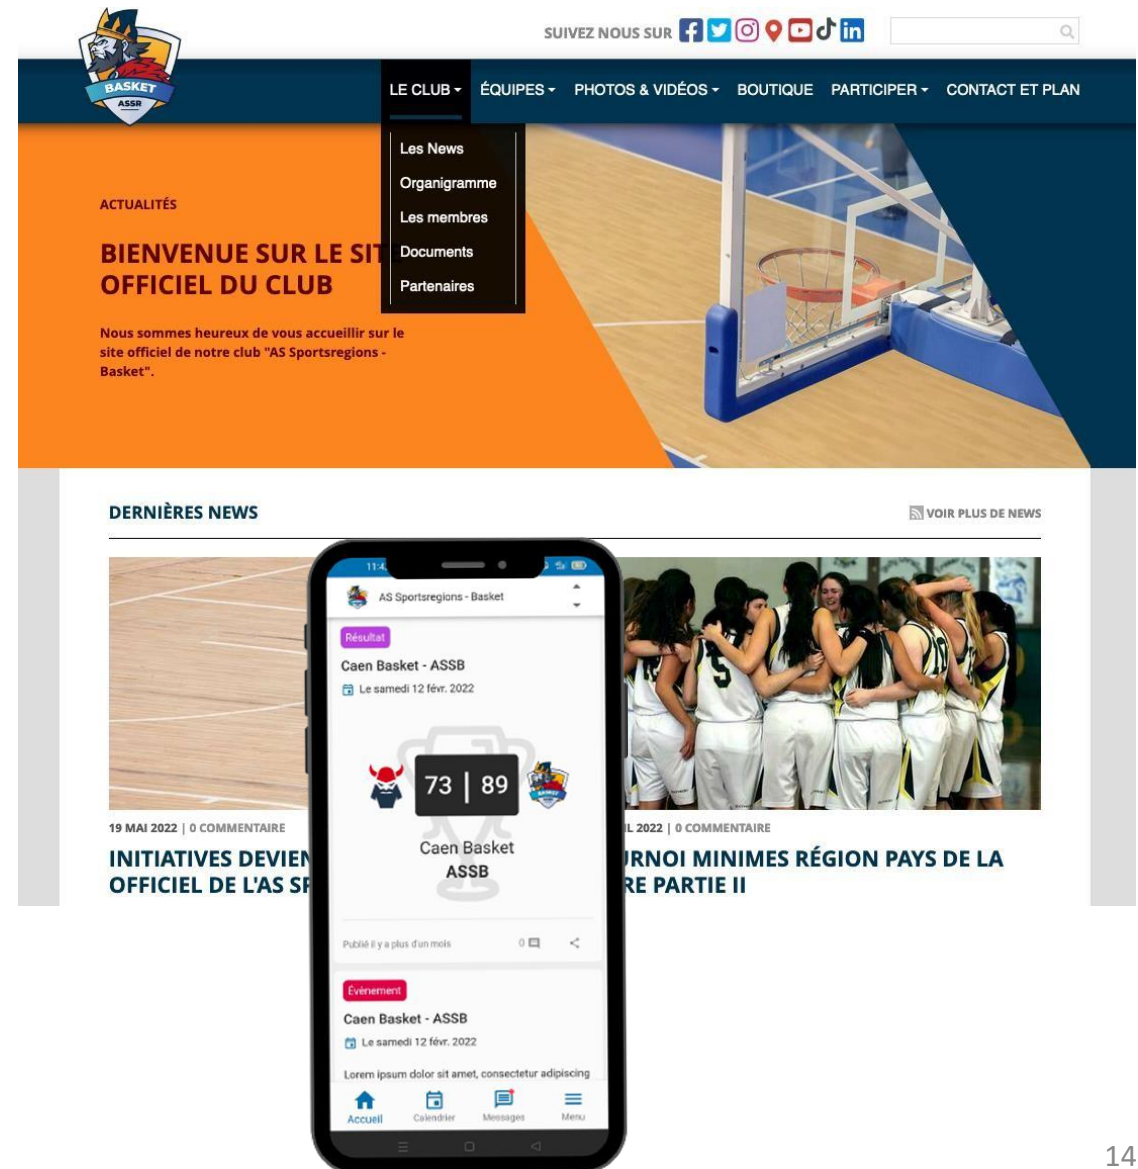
BASKET
ASSR

SUIVEZ NOUS SUR

LE CLUB ▾ ÉQUIPES ▾ PHOTOS & VIDÉOS ▾ BOUTIQUE PARTICIPER ▾ CONTACT ET PLAN

Les News
Organigramme
Les membres
Documents
Partenaires

ACTUALITÉS

BIENVENUE SUR LE SIT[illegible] OFFICIEL DU CLUB

Nous sommes heureux de vous accueillir sur le site officiel de notre club "AS Sportsregions - Basket".

DERNIÈRES NEWS

VOIR PLUS DE NEWS

19 MAI 2022 | 0 COMMENTAIRE

INITIATIVES DEVIEN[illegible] OFFICIEL DE L'AS SP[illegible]

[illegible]L 2022 | 0 COMMENTAIRE

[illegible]RNOI MINIMES RÉGION PAYS DE LA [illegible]RE PARTIE II

11:4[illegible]

AS Sportsregions - Basket

Résultat

Caen Basket - ASSB

Le samedi 12 févr. 2022

73 | 89

Caen Basket
ASSB

Publié il y a plus d'un mois

0

Événement

Caen Basket - ASSB

Le samedi 12 févr. 2022

Lorem ipsum dolor sit amet, consectetur adipiscing

Accueil Calendrier Messages Menu

14